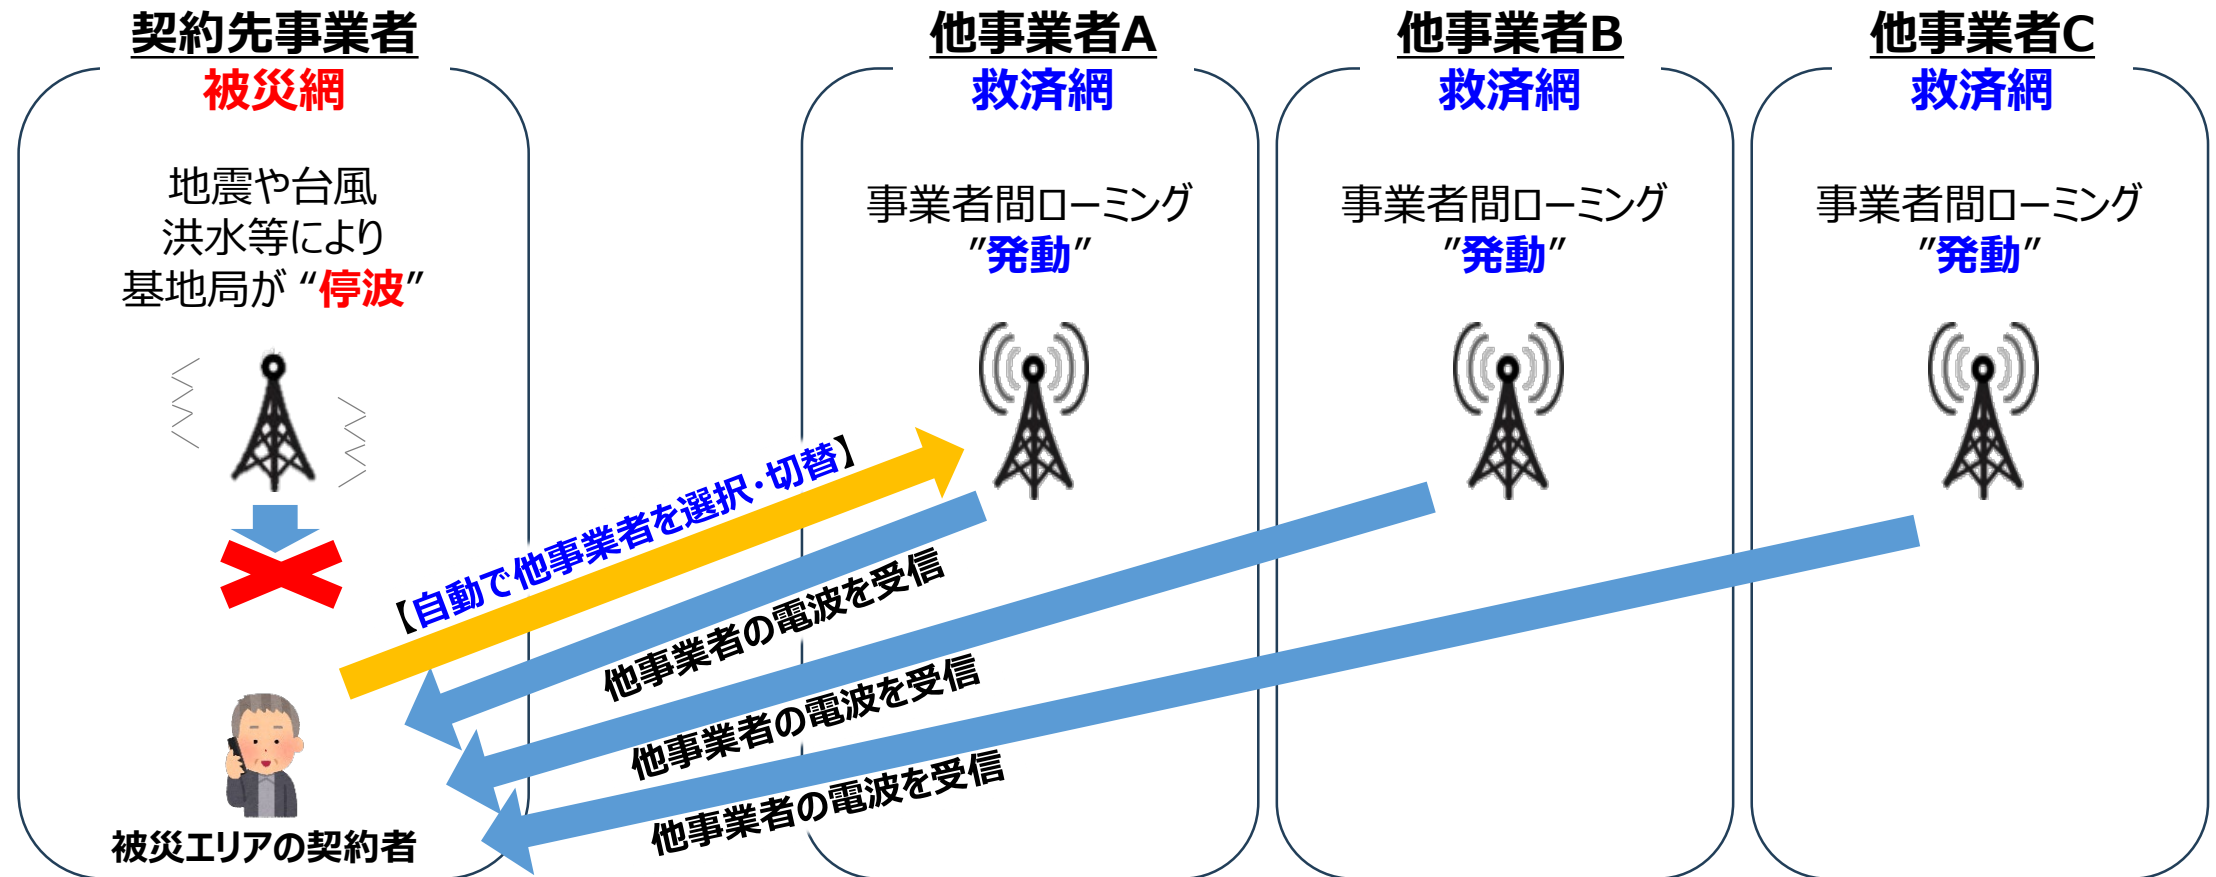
契約先事業者
被災網

地震や台風
洪水等により
基地局が“停波”

被災エリアの契約者

他事業者A
救済網

事業者間ローミング
"発動"

他事業者B
救済網

事業者間ローミング
"発動"

他事業者C
救済網

事業者間ローミング
"発動"

【自動で他事業者を選択・切替】

他事業者の電波を受信

他事業者の電波を受信

他事業者の電波を受信